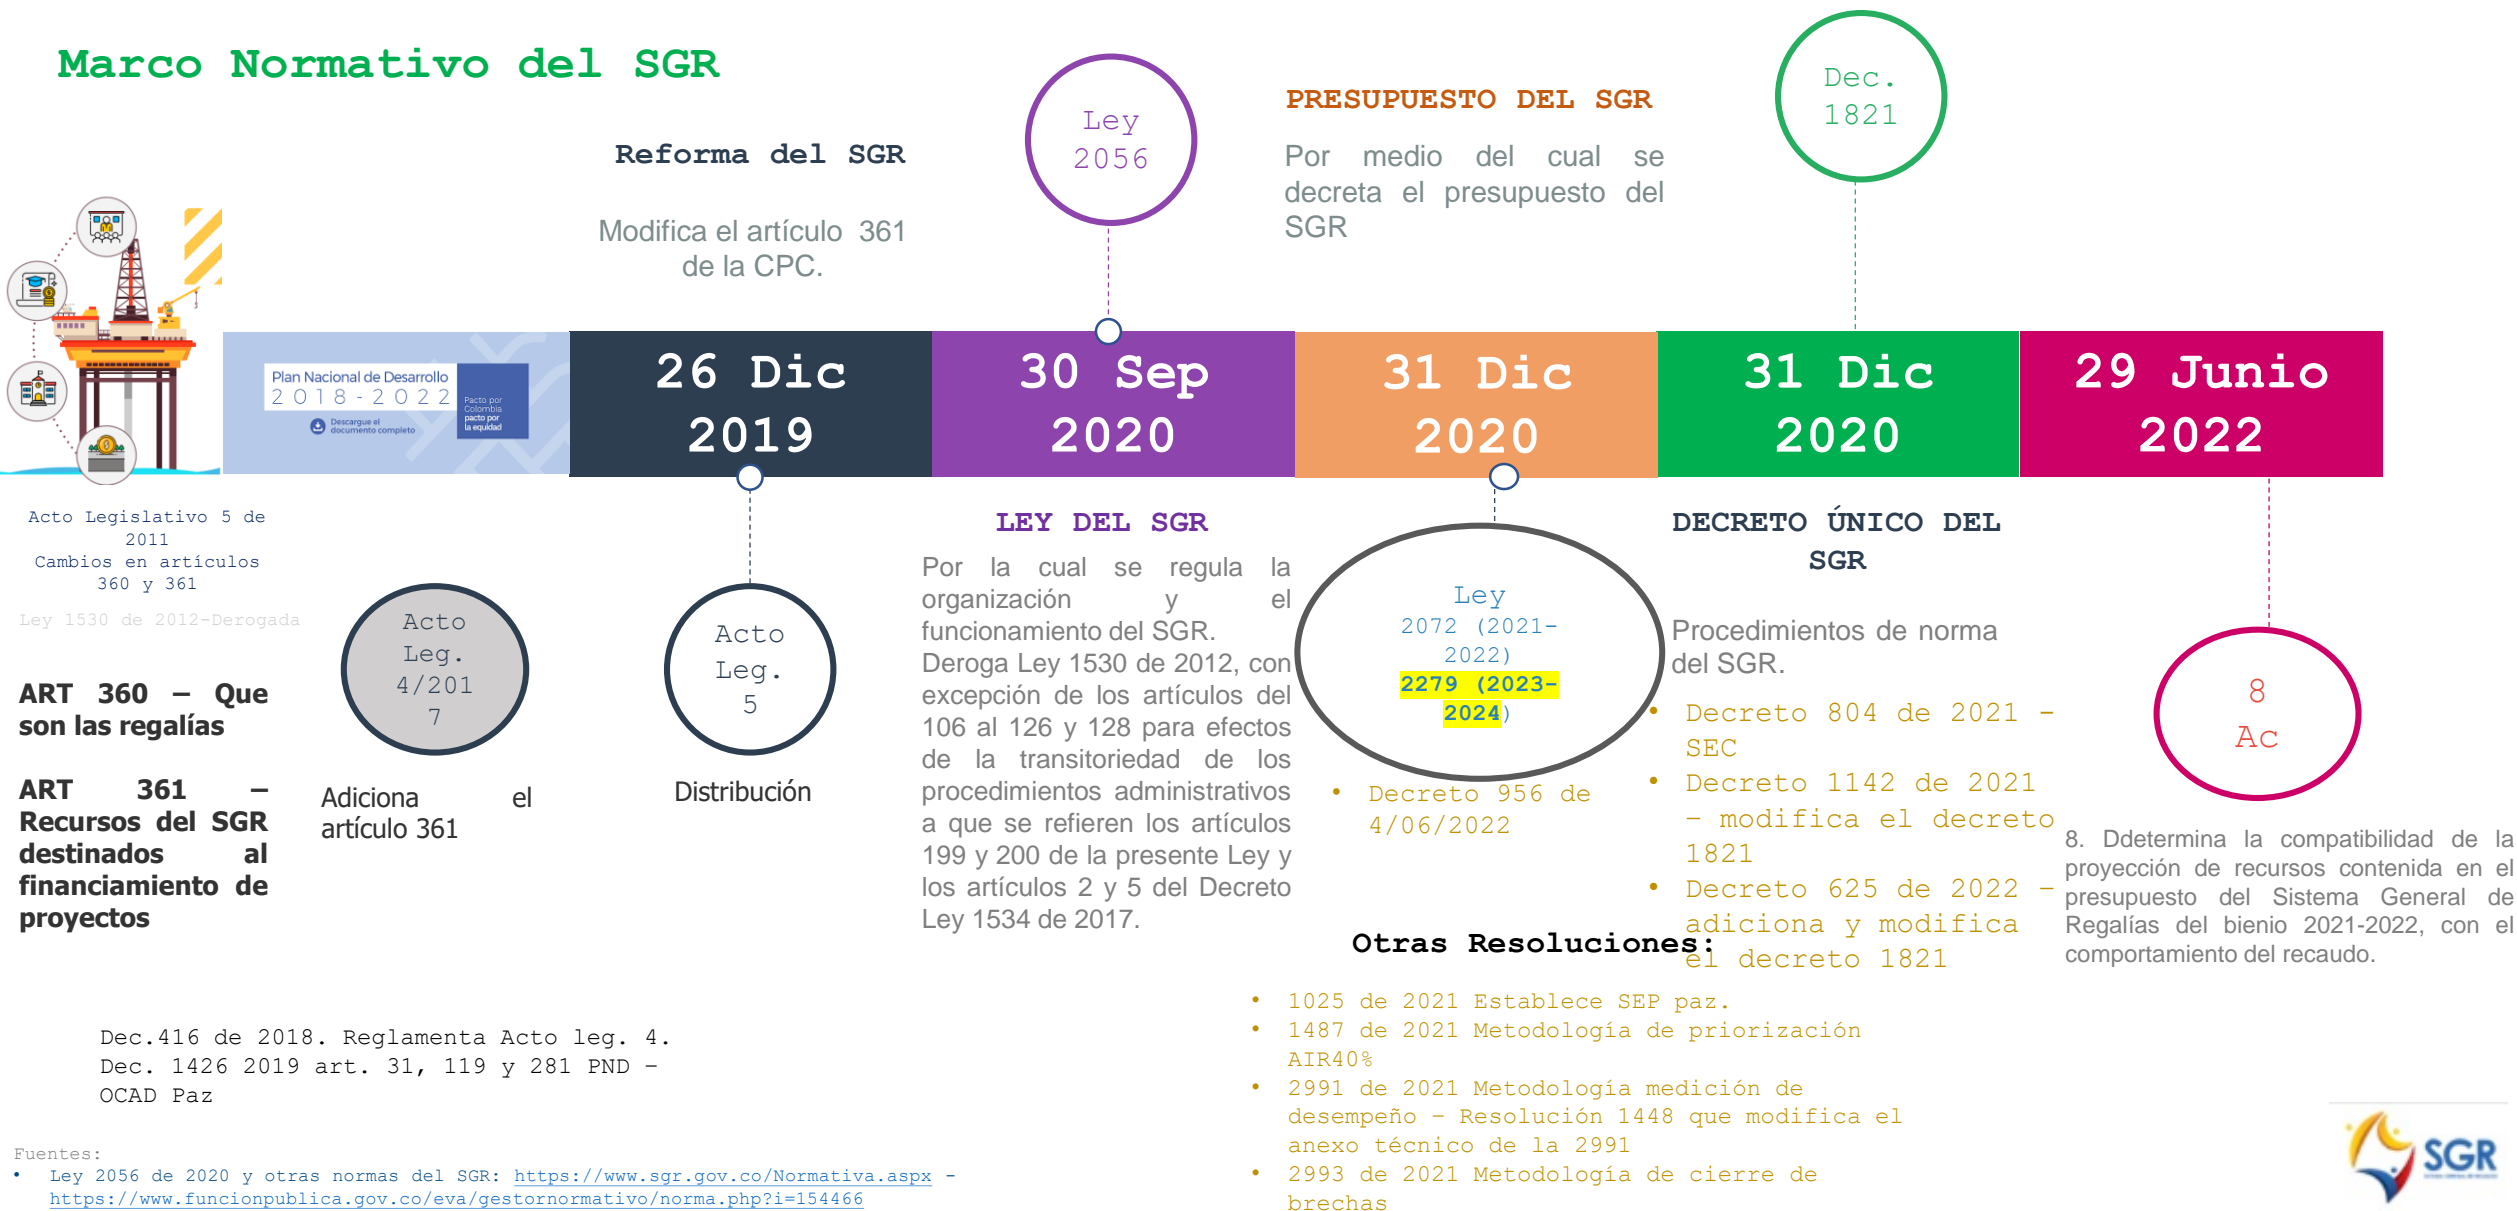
Marco Normativo del SGR

Reforma del SGR

Modifica el artículo 361 de la CPC.

Ley 2056

PRESUPUESTO DEL SGR

Por medio del cual se decreta el presupuesto del SGR

Dec. 1821

Plan Nacional de Desarrollo 2018-2022
Descargue el documento completo
Pacto por Colombia pacto por la equidad

| 26 Dic 2019 | 30 Sep 2020 | 31 Dic 2020 | 31 Dic 2020 | 29 Junio 2022 |
|---|---|---|---|---|

Acto Legislativo 5 de 2011
Cambios en artículos 360 y 361

Ley 1530 de 2012-Derogada

ART 360 – Que son las regalías

ART 361 – Recursos del SGR destinados al financiamiento de proyectos

Acto Leg. 4/2017

Adiciona el artículo 361

Acto Leg. 5

Distribución

LEY DEL SGR

Por la cual se regula la organización y el funcionamiento del SGR. Deroga Ley 1530 de 2012, con excepción de los artículos del 106 al 126 y 128 para efectos de la transitoriedad de los procedimientos administrativos a que se refieren los artículos 199 y 200 de la presente Ley y los artículos 2 y 5 del Decreto Ley 1534 de 2017.

Ley 2072 (2021-2022)
2279 (2023-2024)

• Decreto 956 de 4/06/2022

DECRETO ÚNICO DEL SGR

Procedimientos de norma del SGR.

• Decreto 804 de 2021 - SEC
• Decreto 1142 de 2021 – modifica el decreto 1821
• Decreto 625 de 2022 – adiciona y modifica el decreto 1821

8 Ac

8. Ddetermina la compatibilidad de la proyección de recursos contenida en el presupuesto del Sistema General de Regalías del bienio 2021-2022, con el comportamiento del recaudo.

Otras Resoluciones:

• 1025 de 2021 Establece SEP paz.
• 1487 de 2021 Metodología de priorización AIR40%
• 2991 de 2021 Metodología medición de desempeño – Resolución 1448 que modifica el anexo técnico de la 2991
• 2993 de 2021 Metodología de cierre de brechas

Dec.416 de 2018. Reglamenta Acto leg. 4.
Dec. 1426 2019 art. 31, 119 y 281 PND – OCAD Paz

Fuentes:
• Ley 2056 de 2020 y otras normas del SGR: https://www.sgr.gov.co/Normativa.aspx - https://www.funcionpublica.gov.co/eva/gestornormativo/norma.php?i=154466

SGR